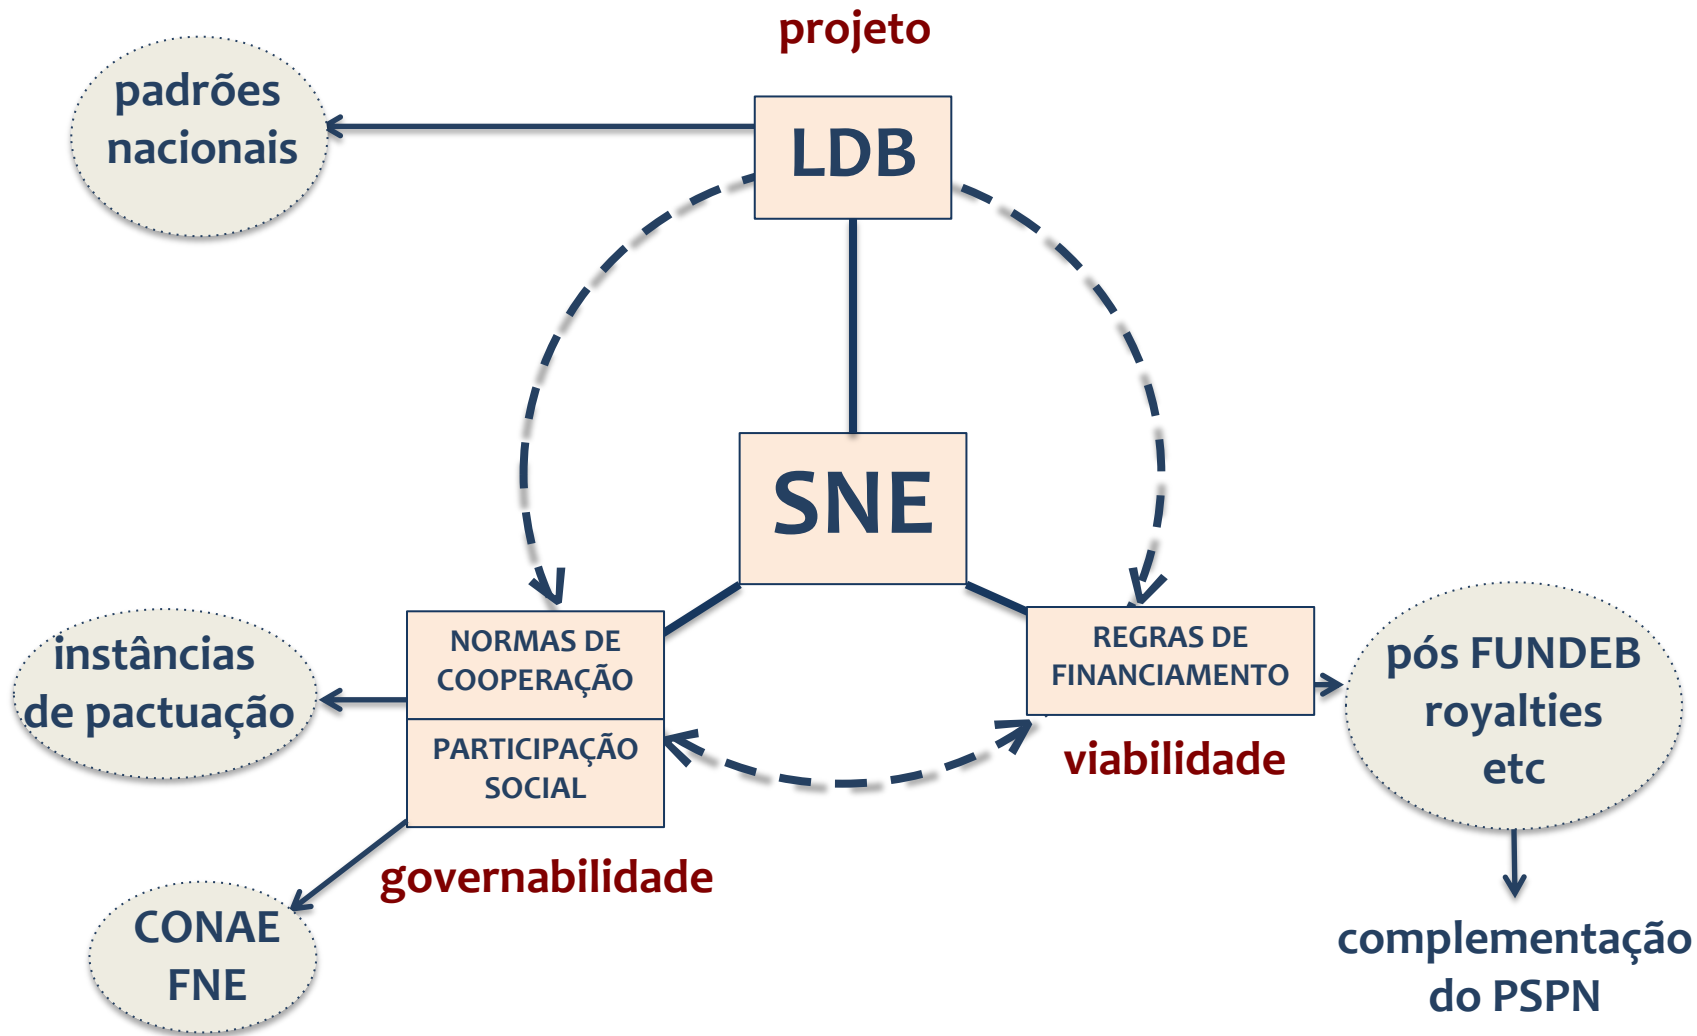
projeto

padrões nacionais

LDB

SNE

instâncias de pactuação

NORMAS DE COOPERAÇÃO

PARTICIPAÇÃO SOCIAL

governabilidade

CONAE FNE

REGRAS DE FINANCIAMENTO

viabilidade

pós FUNDEB royalties etc

complementação do PSPN